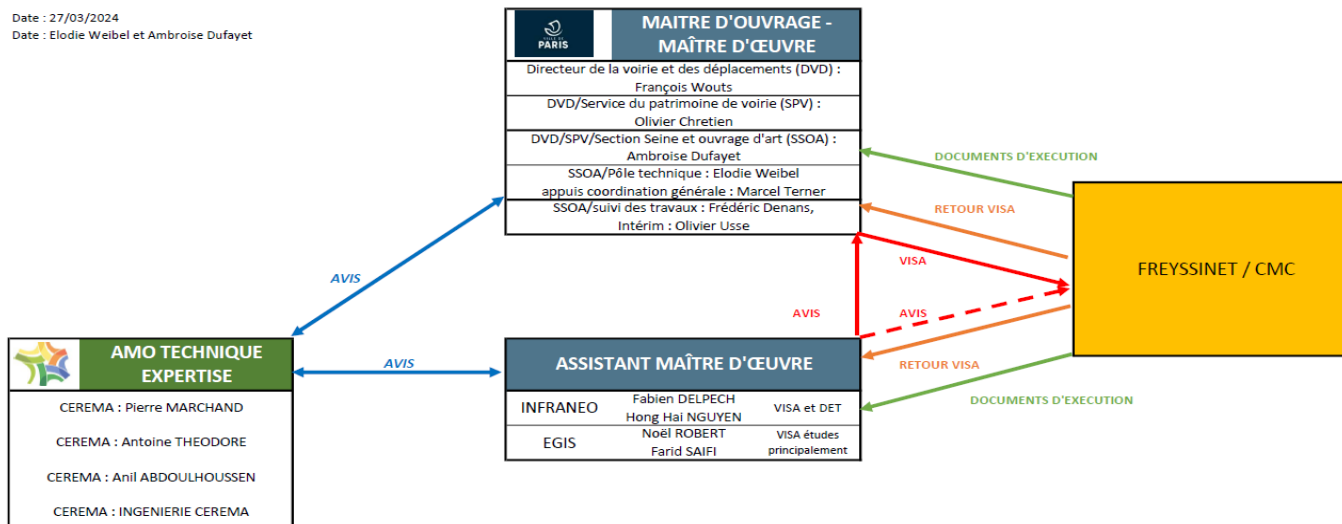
Date : 27/03/2024
Date : Elodie Weibel et Ambroise Dufayet

PARIS

MAITRE D'OUVRAGE - MAÎTRE D'ŒUVRE

Directeur de la voirie et des déplacements (DVD) : François Wouts
DVD/Service du patrimoine de voirie (SPV) : Olivier Chretien
DVD/SPV/Section Seine et ouvrage d'art (SSOA) : Ambroise Dufayet
SSOA/Pôle technique : Elodie Weibel appuis coordination générale : Marcel Terner
SSOA/suivi des travaux : Frédéric Denans, Intérim : Olivier Usse

DOCUMENTS D'EXECUTION
RETOUR VISA
VISA
AVIS
AVIS

FREYSSINET / CMC

AVIS

AVIS

AMO TECHNIQUE EXPERTISE

CEREMA : Pierre MARCHAND
CEREMA : Antoine THEODORE
CEREMA : Anil ABDOULHOUSSEN
CEREMA : INGENIERIE CEREMA

ASSISTANT MAÎTRE D'ŒUVRE

| INFRANEO | Fabien DELPECH Hong Hai NGUYEN | VISA et DET |
|---|---|---|
| EGIS | Noël ROBERT Farid SAIFI | VISA études principalement |

RETOUR VISA
DOCUMENTS D'EXECUTION